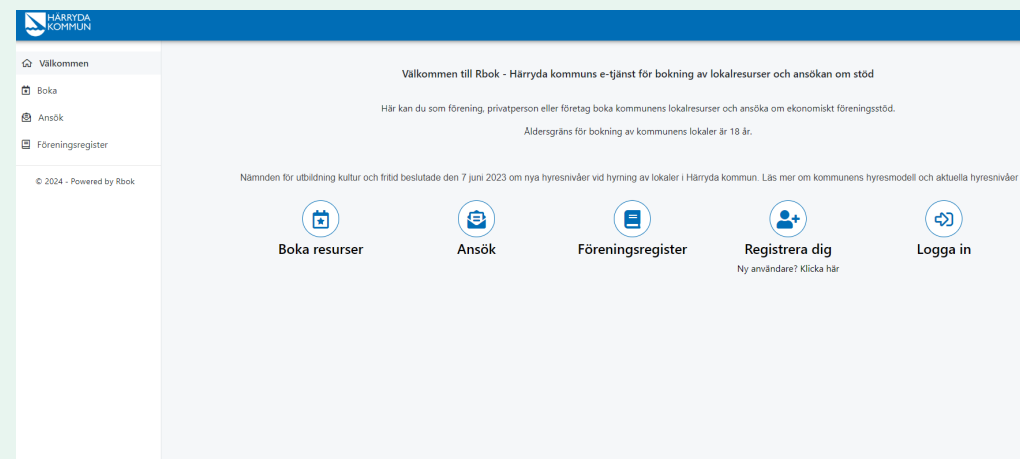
HÄRRYDA KOMMUN

Välkommen

Boka

Ansök

Föreningsregister

© 2024 - Powered by Rbok

Välkommen till Rbok - Härryda kommuns e-tjänst för bokning av lokalresurser och ansökan om stöd

Här kan du som förening, privatperson eller företag boka kommunens lokalresurser och ansöka om ekonomiskt föreningsstöd.

Åldersgräns för bokning av kommunens lokaler är 18 år.

Nämnden för utbildning kultur och fritid beslutade den 7 juni 2023 om nya hyresnivåer vid hyrning av lokaler i Härryda kommun. Läs mer om kommunens hyresmodell och aktuella hyresnivåer

Boka resurser

Ansök

Föreningsregister

Registrera dig
Ny användare? Klicka här

Logga in